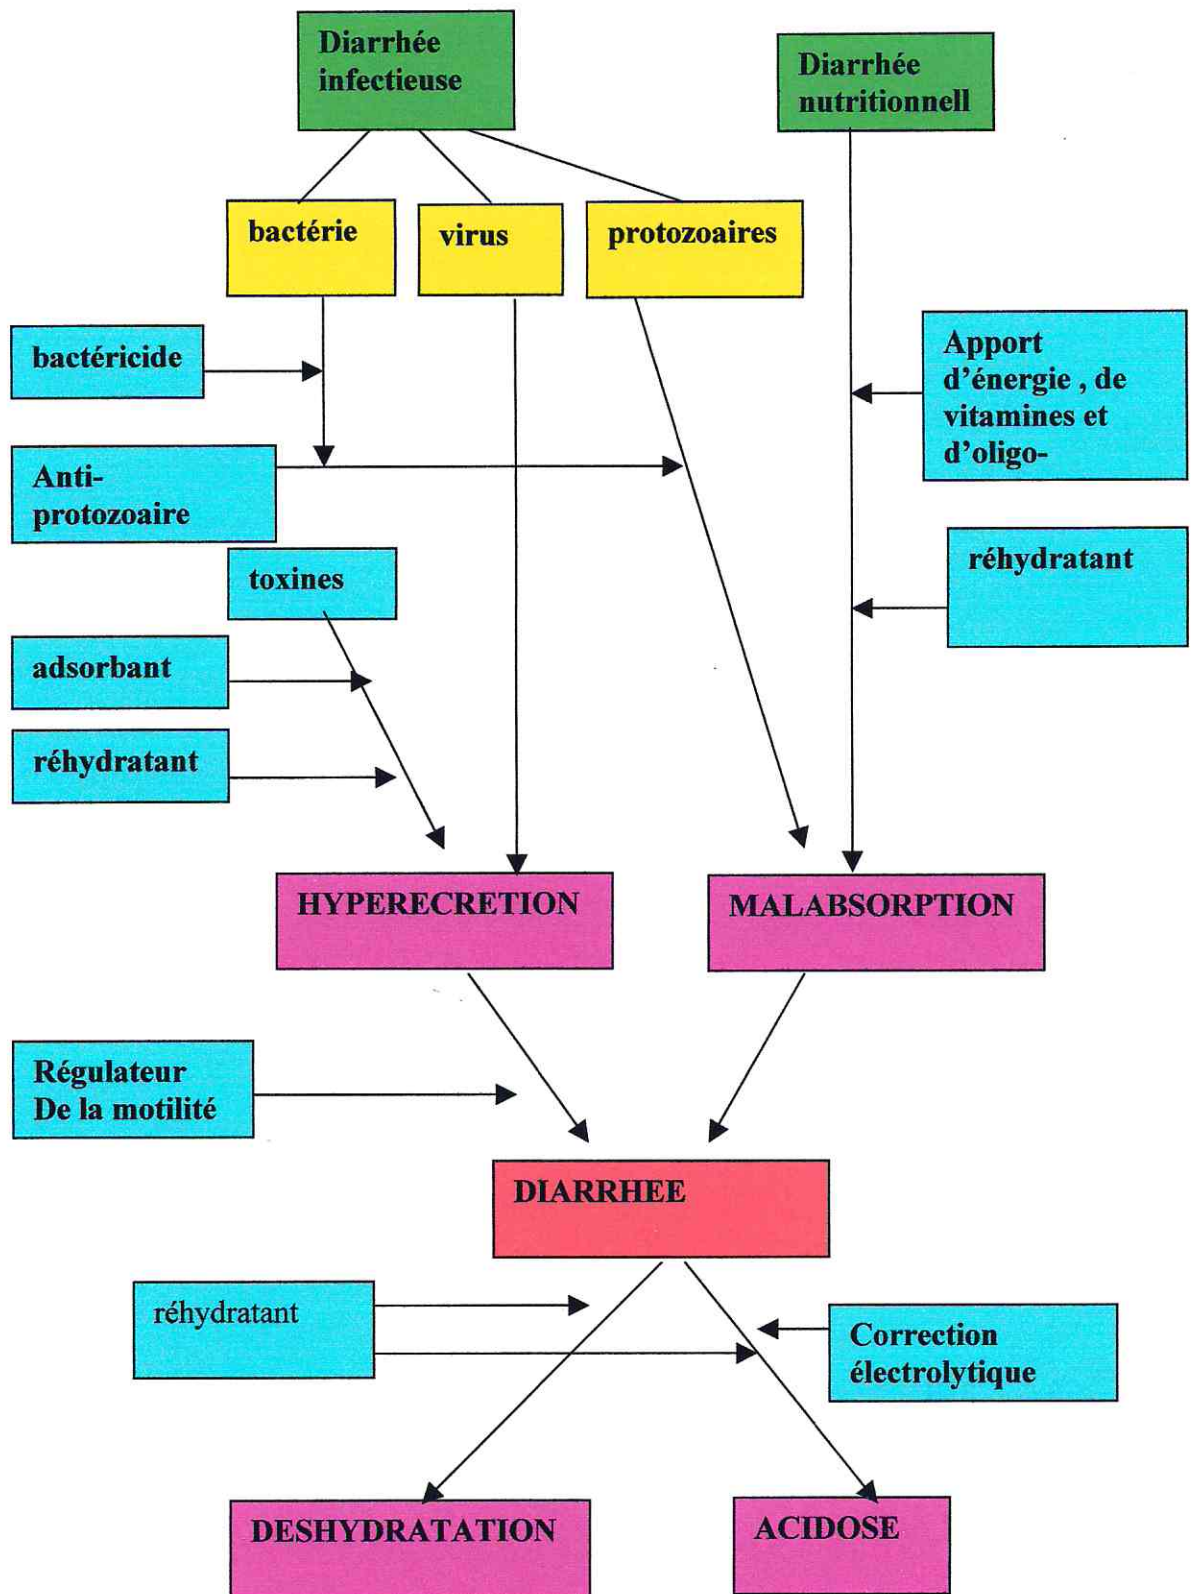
Diarrhée infectieuse

Diarrhée nutritionnell

bactérie

virus

protozoaires

bactéricide

Apport d'énergie , de vitamines et d'oligo-

Anti-protozoaire

réhydratant

toxines

adsorbant

réhydratant

HYPERECRETION

MALABSORPTION

Régulateur De la motilité

DIARRHEE

réhydratant

Correction électrolytique

DESHYDRATATION

ACIDOSE